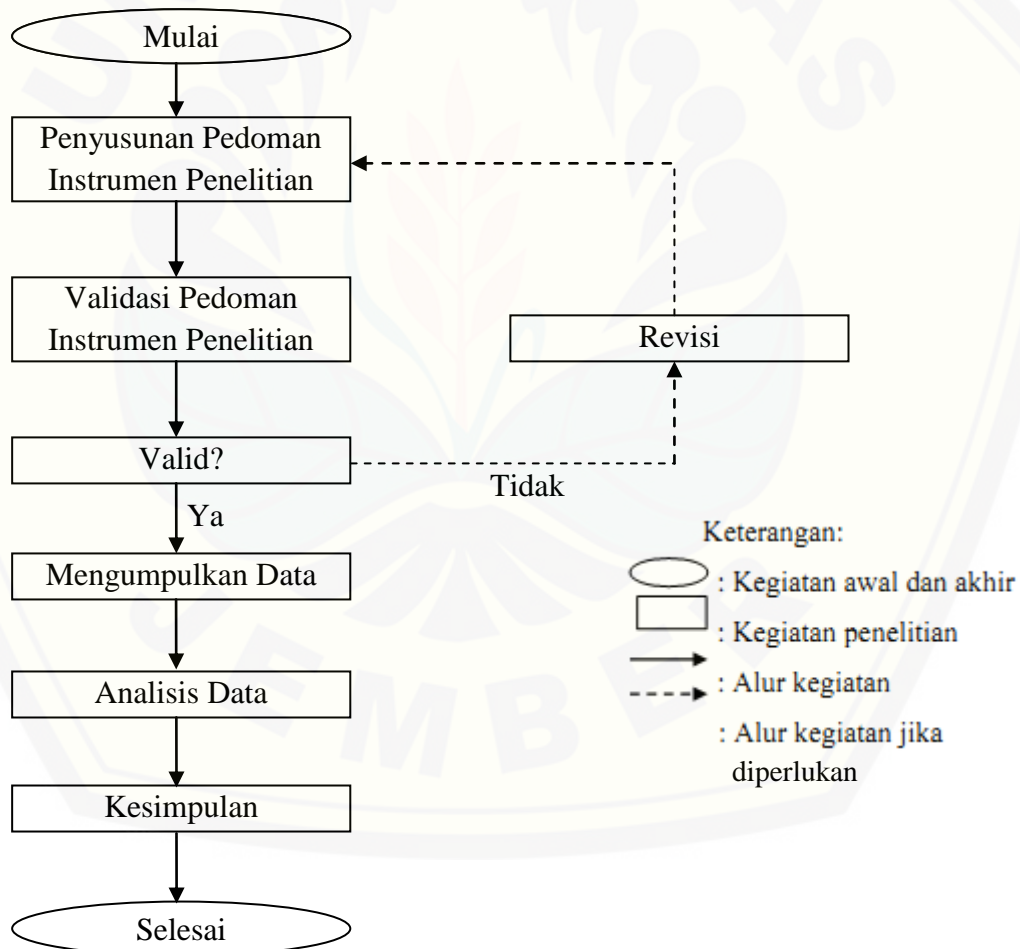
Mulai

Penyusunan Pedoman Instrumen Penelitian

Validasi Pedoman Instrumen Penelitian

Revisi

Valid?

Tidak

Ya

Mengumpulkan Data

Analisis Data

Kesimpulan

Selesai

Keterangan:
: Kegiatan awal dan akhir
: Kegiatan penelitian
: Alur kegiatan
: Alur kegiatan jika diperlukan